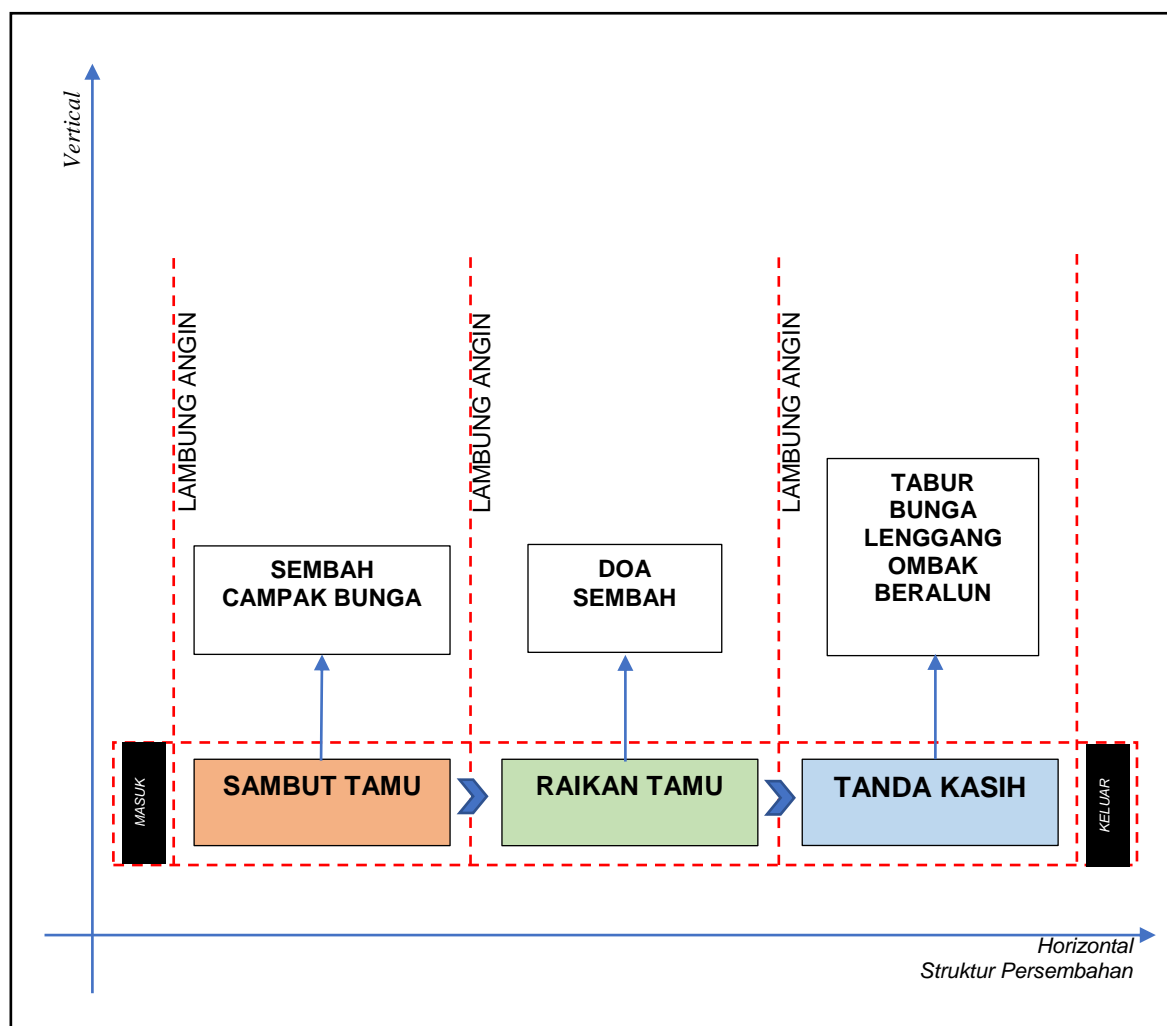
Vertical

LAMBUNG ANGIN

LAMBUNG ANGIN

LAMBUNG ANGIN

SEMBAH CAMPAK BUNGA

DOA SEMBAH

TABUR BUNGA LENGGANG OMBAK BERALUN

MASUK

SAMBUT TAMU

RAIKAN TAMU

TANDA KASIH

KELUAR

Horizontal
Struktur Persembahan